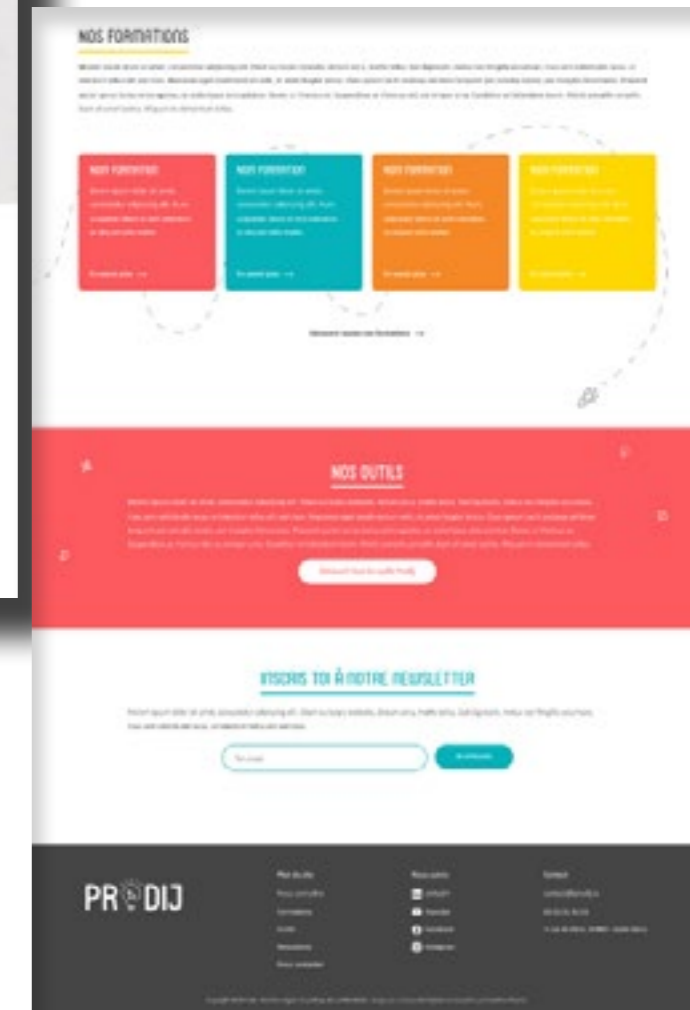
NOS FORMATIONS

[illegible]

NOS FORMATION

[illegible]

En savoir plus →

NOS FORMATION

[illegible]

En savoir plus →

NOS FORMATION

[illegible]

En savoir plus →

NOS FORMATION

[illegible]

En savoir plus →

Découvrir toutes nos formations →

NOS OUTILS

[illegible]

Découvrir tous les outils Prodij

INSCRIS TOI À NOTRE NEWSLETTER

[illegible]

Ton email

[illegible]

PR DIJ

Plan du site

Nous connaître

Formations

Outils

Newsletter

Nous contacter

Nous suivre

LinkedIn

Youtube

Facebook

Instagram

Contact

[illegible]

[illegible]

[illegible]

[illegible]